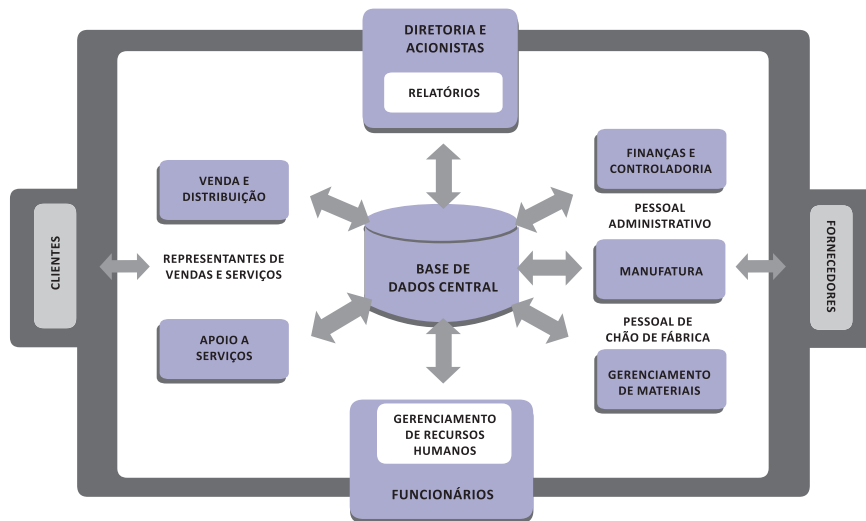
DIRETORIA E ACIONISTAS

RELATÓRIOS

VENDA E DISTRIBUIÇÃO

FINANÇAS E CONTROLADORIA

PESSOAL ADMINISTRATIVO

CLIENTES

REPRESENTANTES DE VENDAS E SERVIÇOS

BASE DE DADOS CENTRAL

MANUFATURA

FORNECEDORES

PESSOAL DE CHÃO DE FÁBRICA

APOIO A SERVIÇOS

GERENCIAMENTO DE MATERIAIS

GERENCIAMENTO DE RECURSOS HUMANOS

FUNCIONÁRIOS